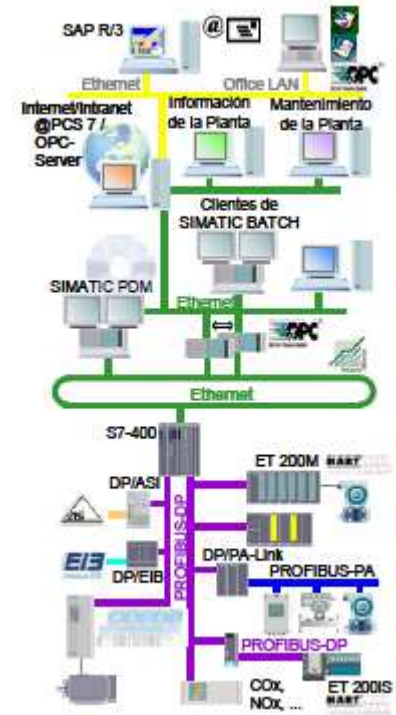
SAP R/3

Ethernet

Office LAN

OPC

Internet/Intranet @PCS 7 / OPC-Server

Información de la Planta

Mantenimiento de la Planta

Clientes de SIMATIC BATCH

SIMATIC PDM

Ethernet

OPC

Ethernet

S7-400

ET 200M

HART

DP/ASI

PROFIBUS-DP

EIB

DP/EIB

DP/PA-Link

PROFIBUS-PA

PROFIBUS-DP

COx, NOx, ...

ET 200iS

HART